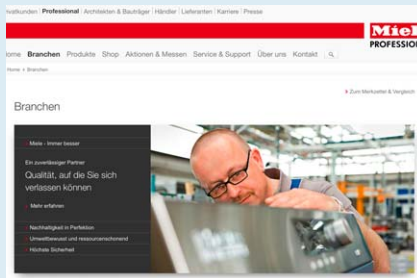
ivatkunden | Professional | Architekten & Bauträger | Händler | Lieferanten | Karriere | Presse

Miele PROFESSIONAL

Home Branchen Produkte Shop Aktionen & Messen Service & Support Über uns Kontakt

Home > Branchen

> Zum Merkzettel & Vergleich

Branchen

> Miele - Immer besser

Ein zuverlässiger Partner

Qualität, auf die Sie sich verlassen können

> Mehr erfahren

> Nachhaltigkeit in Perfektion

> Umweltbewusst und ressourcenschonend

> Höchste Sicherheit